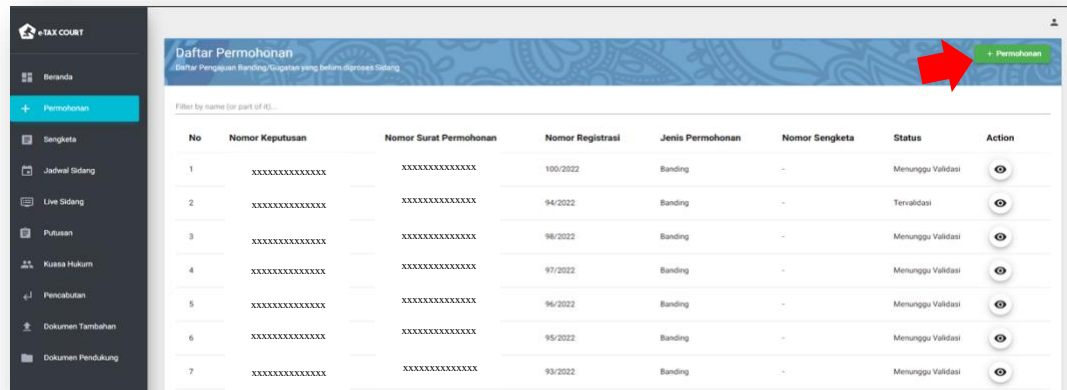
e-TAX COURT

Beranda
+ Permohonan
Sengketa
Jadwal Sidang
Live Sidang
Putusan
Kuasa Hukum
Pencabutan
Dokumen Tambahan
Dokumen Pendukung

Daftar Permohonan
Daftar Pengajuan Banding/Gugatan yang belum diproses Sidang

+ Permohonan

Filter by name (or part of it)...

| No | Nomor Keputusan | Nomor Surat Permohonan | Nomor Registrasi | Jenis Permohonan | Nomor Sengketa | Status | Action |
|---|---|---|---|---|---|---|---|
| 1 | xxxxxxxxxxxxxx | xxxxxxxxxxxxxx | 100/2022 | Banding | - | Menunggu Validasi | |
| 2 | xxxxxxxxxxxxxx | xxxxxxxxxxxxxx | 94/2022 | Banding | - | Tervalidasi | |
| 3 | xxxxxxxxxxxxxx | xxxxxxxxxxxxxx | 98/2022 | Banding | - | Menunggu Validasi | |
| 4 | xxxxxxxxxxxxxx | xxxxxxxxxxxxxx | 97/2022 | Banding | - | Menunggu Validasi | |
| 5 | xxxxxxxxxxxxxx | xxxxxxxxxxxxxx | 96/2022 | Banding | - | Menunggu Validasi | |
| 6 | xxxxxxxxxxxxxx | xxxxxxxxxxxxxx | 95/2022 | Banding | - | Menunggu Validasi | |
| 7 | xxxxxxxxxxxxxx | xxxxxxxxxxxxxx | 93/2022 | Banding | - | Menunggu Validasi | |